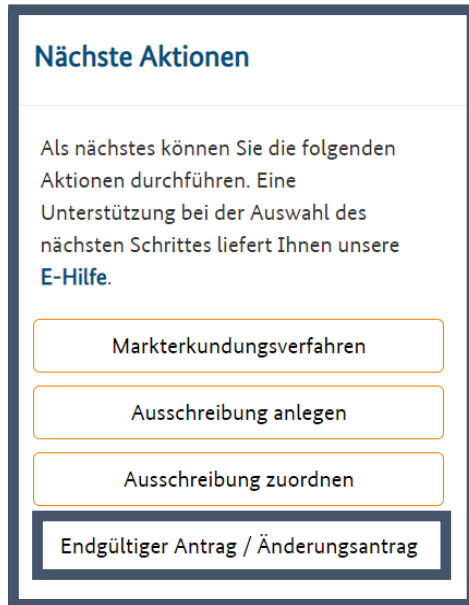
Nächste Aktionen

Als nächstes können Sie die folgenden Aktionen durchführen. Eine Unterstützung bei der Auswahl des nächsten Schrittes liefert Ihnen unsere E-Hilfe.

Markterkundungsverfahren

Ausschreibung anlegen

Ausschreibung zuordnen

Endgültiger Antrag / Änderungsantrag